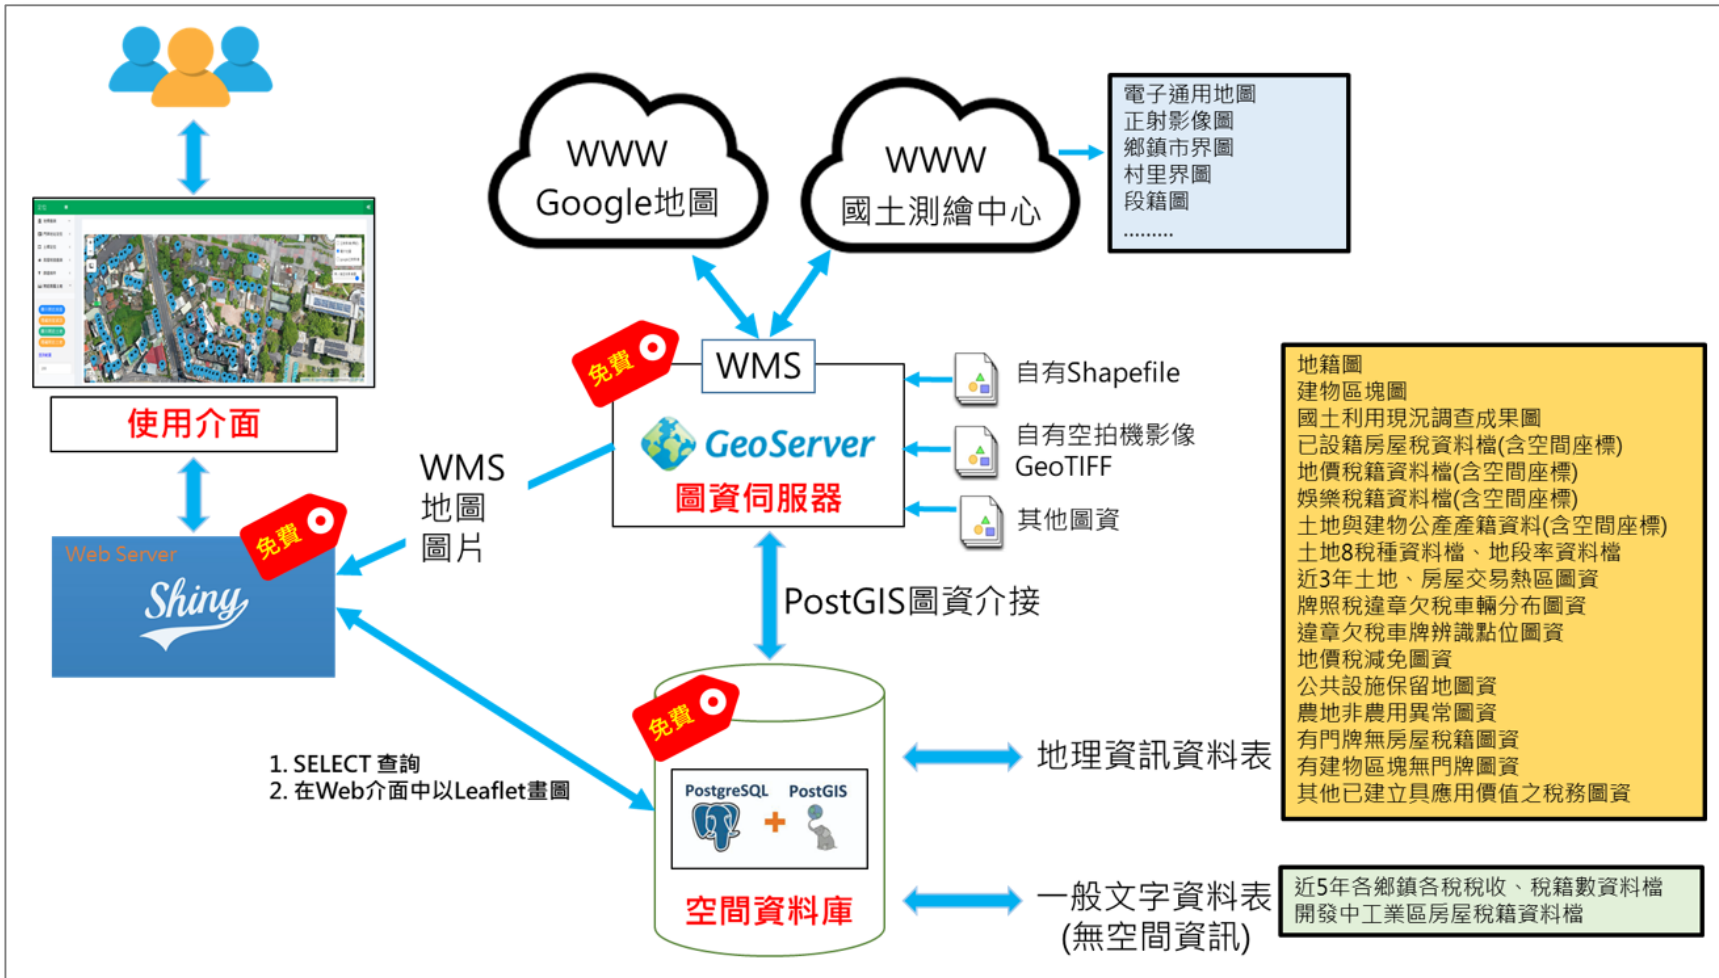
WWW
Google地圖

WWW
國土測繪中心

電子通用地圖
正射影像圖
鄉鎮市界圖
村里界圖
段籍圖
.........

使用介面

免費

WMS

GeoServer
圖資伺服器

自有Shapefile

自有空拍機影像
GeoTIFF

其他圖資

WMS
地圖
圖片

Web Server
Shiny

免費

PostGIS圖資介接

地籍圖
建物區塊圖
國土利用現況調查成果圖
已設籍房屋稅資料檔(含空間座標)
地價稅籍資料檔(含空間座標)
娛樂稅籍資料檔(含空間座標)
土地與建物公產產籍資料(含空間座標)
土地8稅種資料檔、地段率資料檔
近3年土地、房屋交易熱區圖資
牌照稅違章欠稅車輛分布圖資
違章欠稅車牌辨識點位圖資
地價稅減免圖資
公共設施保留地圖資
農地非農用異常圖資
有門牌無房屋稅籍圖資
有建物區塊無門牌圖資
其他已建立具應用價值之稅務圖資

免費

PostgreSQL PostGIS

1. SELECT 查詢
2. 在Web介面中以Leaflet畫圖

地理資訊資料表

空間資料庫

一般文字資料表
(無空間資訊)

近5年各鄉鎮各稅稅收、稅籍數資料檔
開發中工業區房屋稅籍資料檔